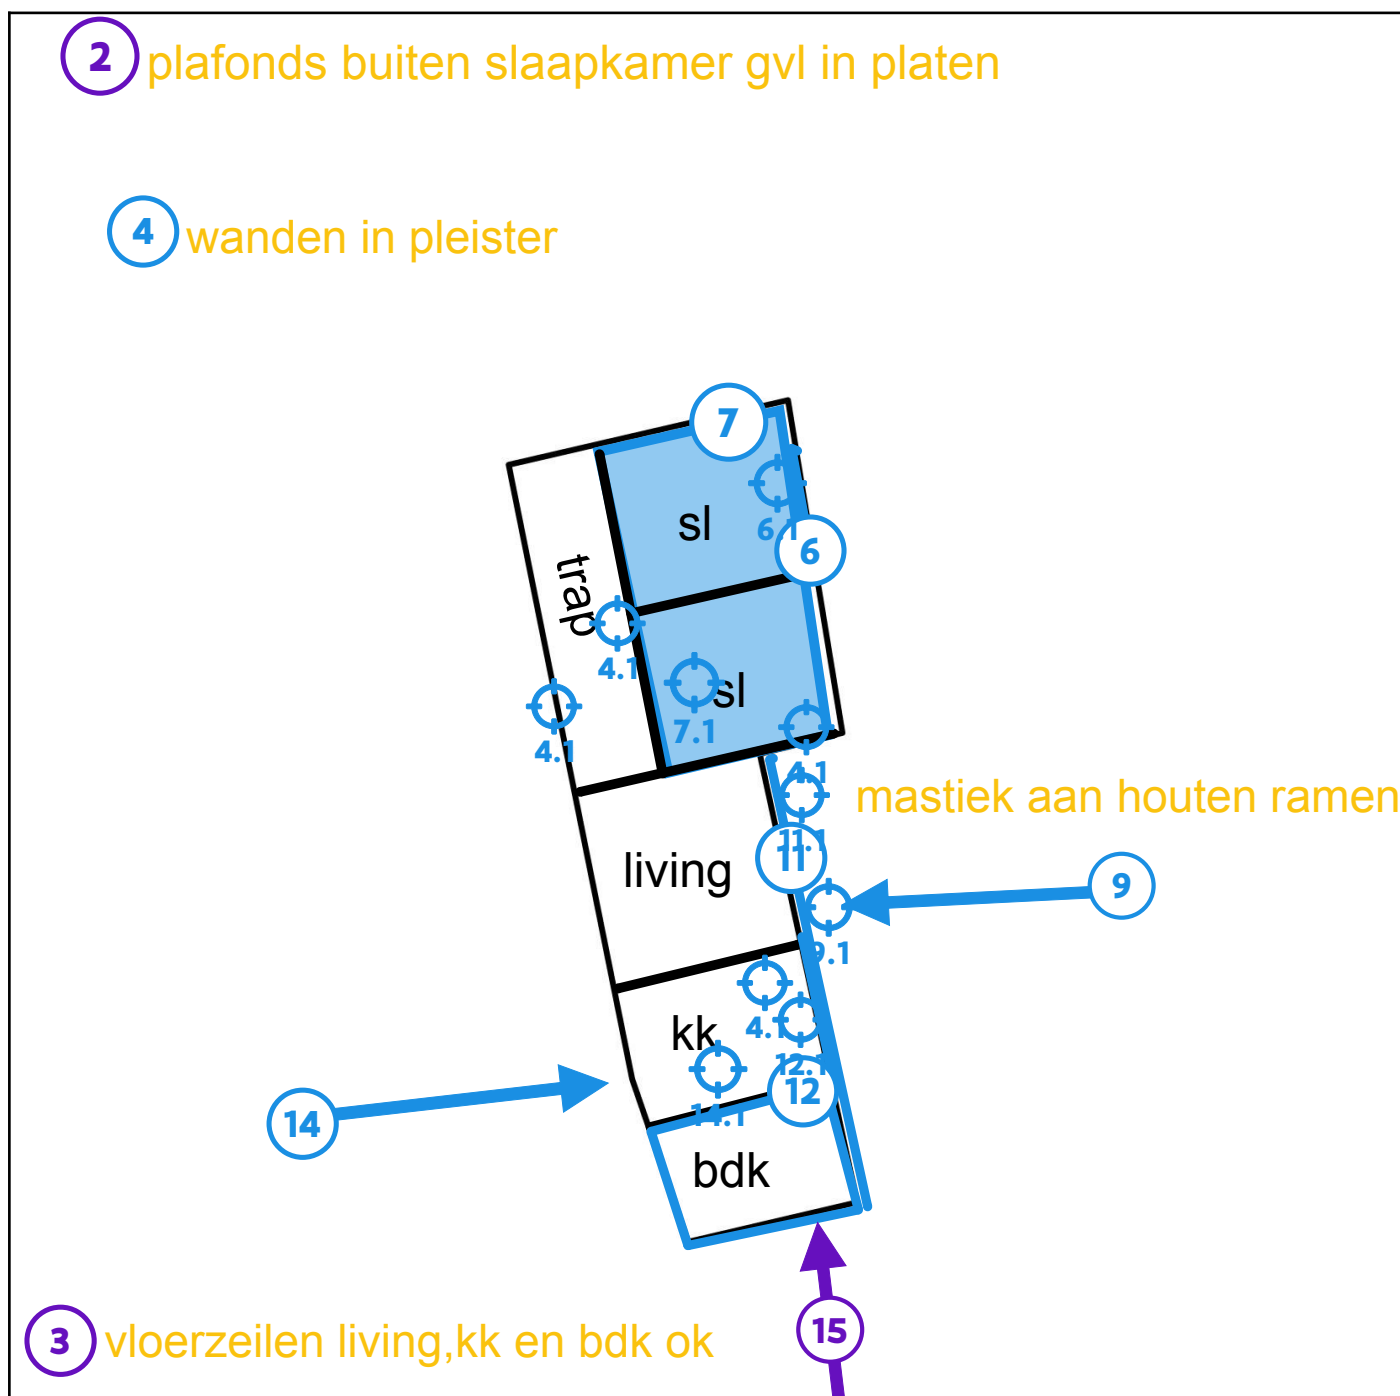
2 plafonds buiten slaapkamer gvl in platen

4 wanden in pleister

7

sl

6.1

6

trap

4.1

sl

7.1

4.1

4.1

mastiek aan houten ramen

11.1

11

living

9

9.1

4.1

kk

12.1

14

14.1

12

bdk

15

3 vloerzeilen living,kk en bdk ok